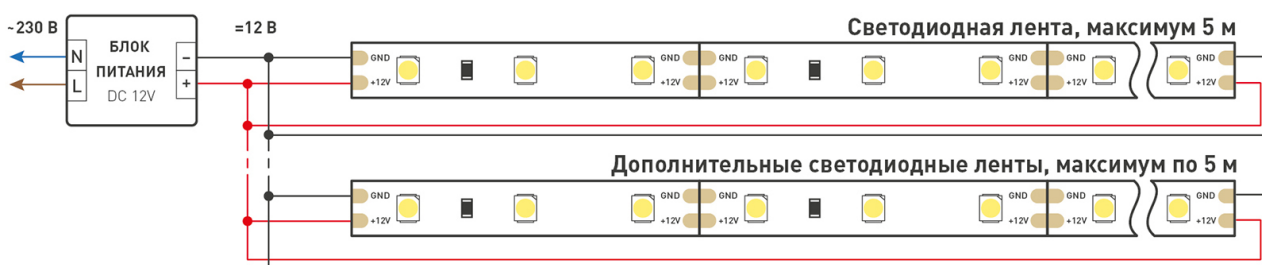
~230 В

N

L

БЛОК ПИТАНИЯ DC 12V

–

+

=12 В

Светодиодная лента, максимум 5 м

GND
+12V
GND
+12V
GND
+12V
GND
+12V
GND
+12V
GND
+12V
GND
+12V

Дополнительные светодиодные ленты, максимум по 5 м

GND
+12V
GND
+12V
GND
+12V
GND
+12V
GND
+12V
GND
+12V
GND
+12V